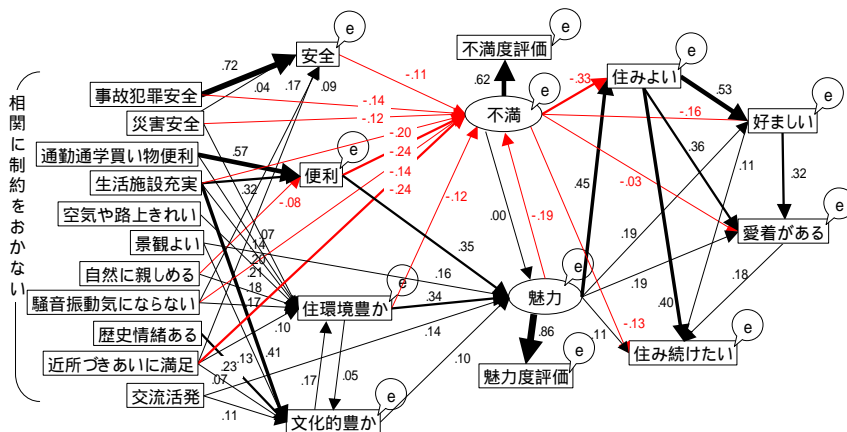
相関に制約をおかない

事故犯罪安全
災害安全
通勤通学買い物便利
生活施設充実
空気や路上きれい
景観よい
自然に親しめる
騒音振動気にならない
歴史情緒ある
近所づきあいに満足
交流活発

安全
便利
住環境豊か
文化的豊か

不満度評価
不満
魅力
魅力度評価

住みよい
好ましい
愛着がある
住み続けたい

e e e e e e e e e e e e e

.72 .04 .17 .09 .57 .32 .07 .14 .20 .21 .18 .17 .10 .13 .41 .23 .07 .11 .17 .05
-.11 -.14 -.12 -.20 -.24 -.14 -.24 -.08 -.12
.62 -.33 .53 -.16 .36 .11 .32 -.03 .45 .00 -.19 .35 .16 .34 .14 .10 .86 .19 .19 .18 .40 .11 -.13